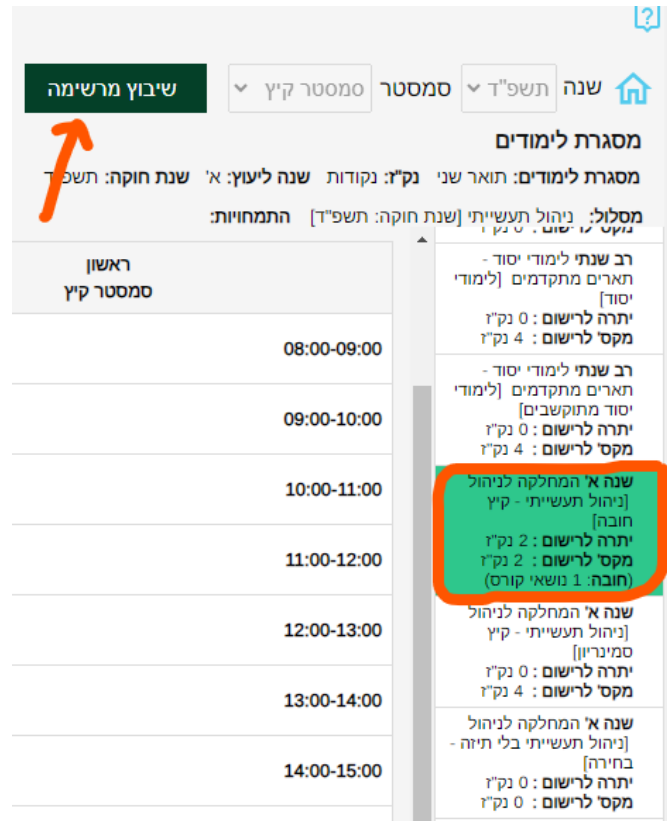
שנה תשפ"ד סמסטר סמסטר קיץ שיבוץ מרשימה

מסגרת לימודים

מסגרת לימודים: תואר שני נק"ז: נקודות שנה ליעוץ: א' שנת חוקה: תשפ"ד

מסלול: ניהול תעשייתי [שנת חוקה: תשפ"ד] התמחויות:

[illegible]

רב שנתי לימודי יסוד - תארים מתקדמים [לימודי יסוד]
יתרה לרישום : 0 נק"ז
מקס' לרישום : 4 נק"ז

רב שנתי לימודי יסוד - תארים מתקדמים [לימודי יסוד מתוקשבים]
יתרה לרישום : 0 נק"ז
מקס' לרישום : 4 נק"ז

שנה א' המחלקה לניהול [ניהול תעשייתי - קיץ חובה]
יתרה לרישום : 2 נק"ז
מקס' לרישום : 2 נק"ז
(חובה: 1 נושאי קורס)

שנה א' המחלקה לניהול [ניהול תעשייתי - קיץ סמינריון]
יתרה לרישום : 0 נק"ז
מקס' לרישום : 4 נק"ז

שנה א' המחלקה לניהול [ניהול תעשייתי בלי תיזה - בחירה]
יתרה לרישום : 0 נק"ז
מקס' לרישום : 0 נק"ז

ראשון
סמסטר קיץ

08:00-09:00
09:00-10:00
10:00-11:00
11:00-12:00
12:00-13:00
13:00-14:00
14:00-15:00